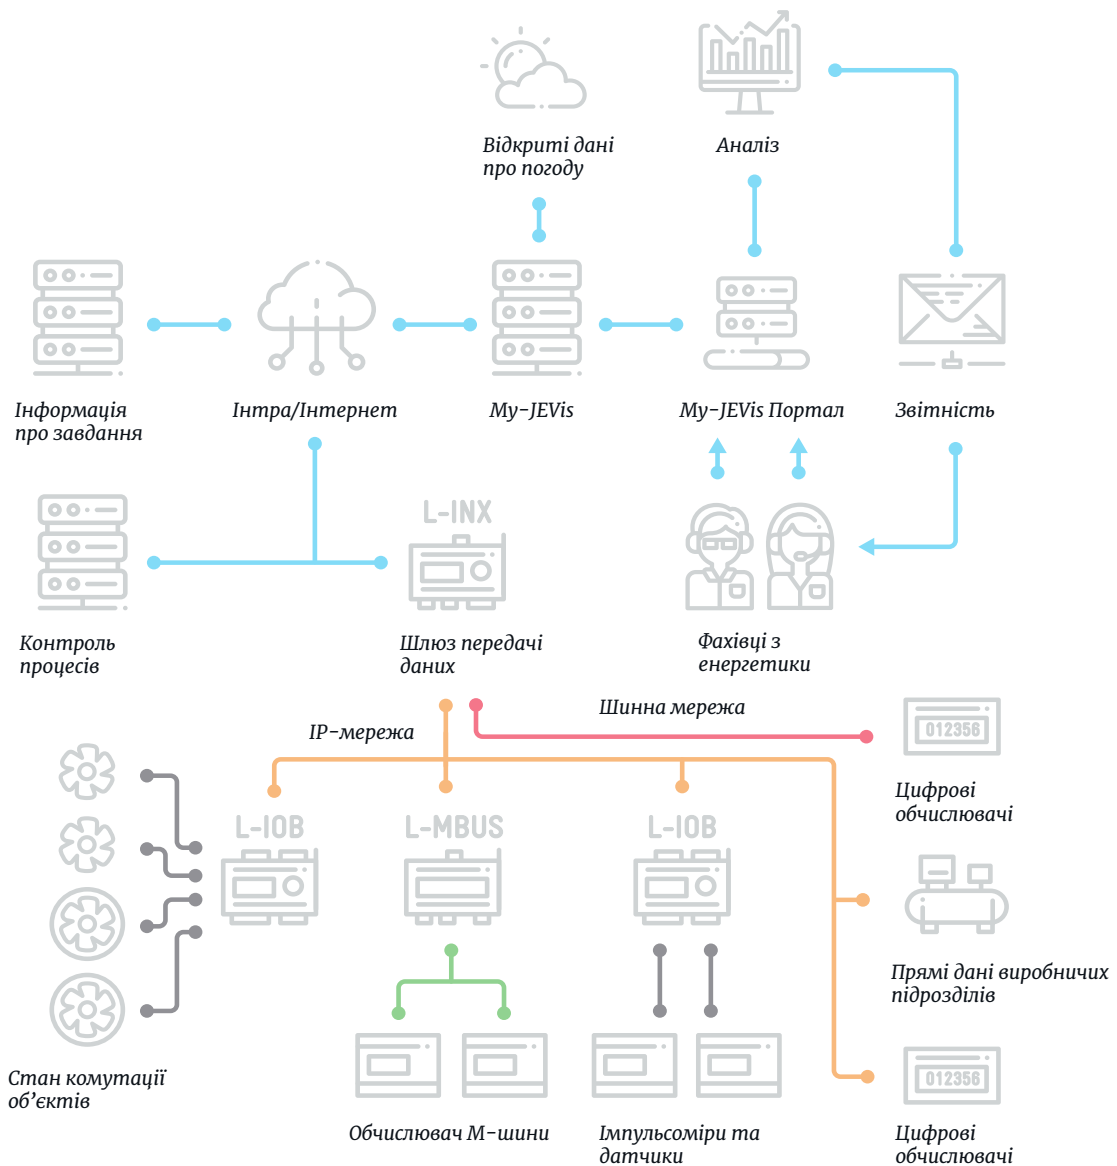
Відкриті дані про погоду

Аналіз

Інформація про завдання

Інтра/Інтернет

My-JEVis

My-JEVis Портал

Звітність

L-INX

Контроль процесів

Шлюз передачі даних

Фахівці з енергетики

Шинна мережа

IP-мережа

012356

Цифрові обчислювачі

L-IOB

L-MBUS

L-IOB

Прямі дані виробничих підрозділів

012356

Стан комутації об'єктів

Обчислювач М-шини

Імпульсоміри та датчики

Цифрові обчислювачі